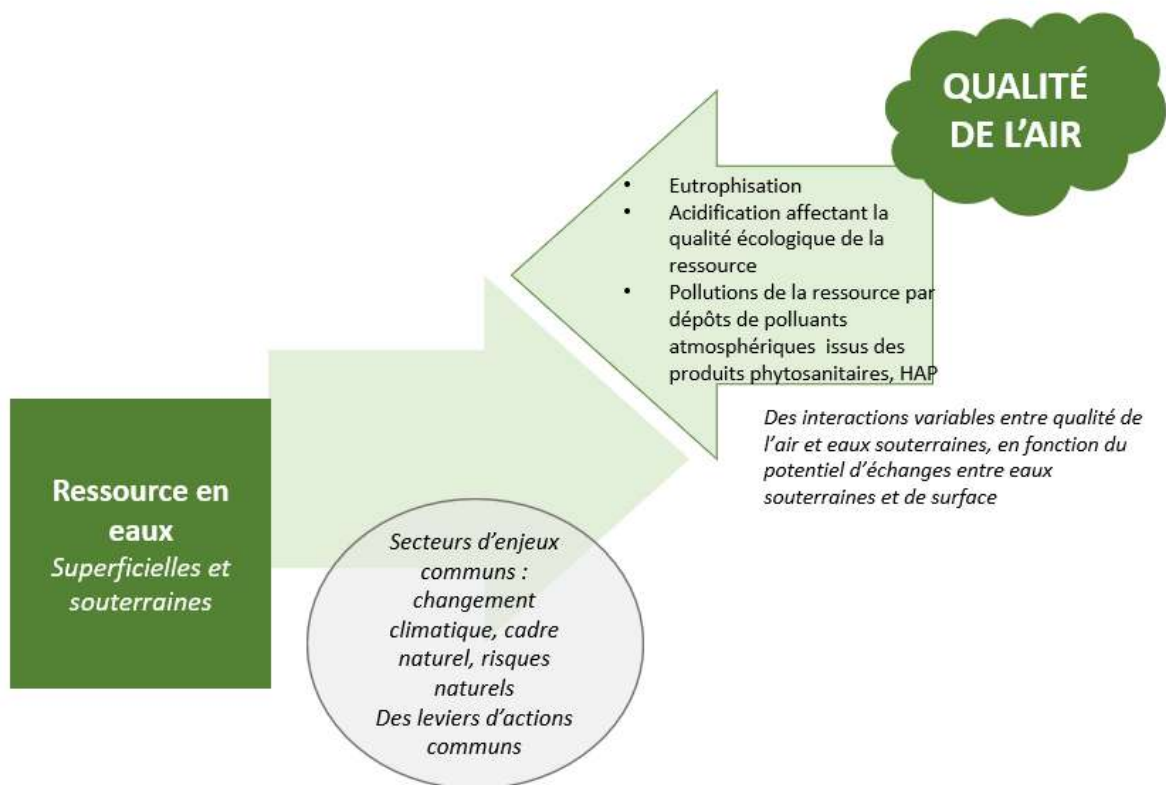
QUALITÉ DE L'AIR

- Eutrophisation
- Acidification affectant la qualité écologique de la ressource
- Pollutions de la ressource par dépôts de polluants atmosphériques issus des produits phytosanitaires, HAP

*Des interactions variables entre qualité de l'air et eaux souterraines, en fonction du potentiel d'échanges entre eaux souterraines et de surface*

**Ressource en eaux**
*Superficielles et souterraines*

*Secteurs d'enjeux communs : changement climatique, cadre naturel, risques naturels*
*Des leviers d'actions communs*